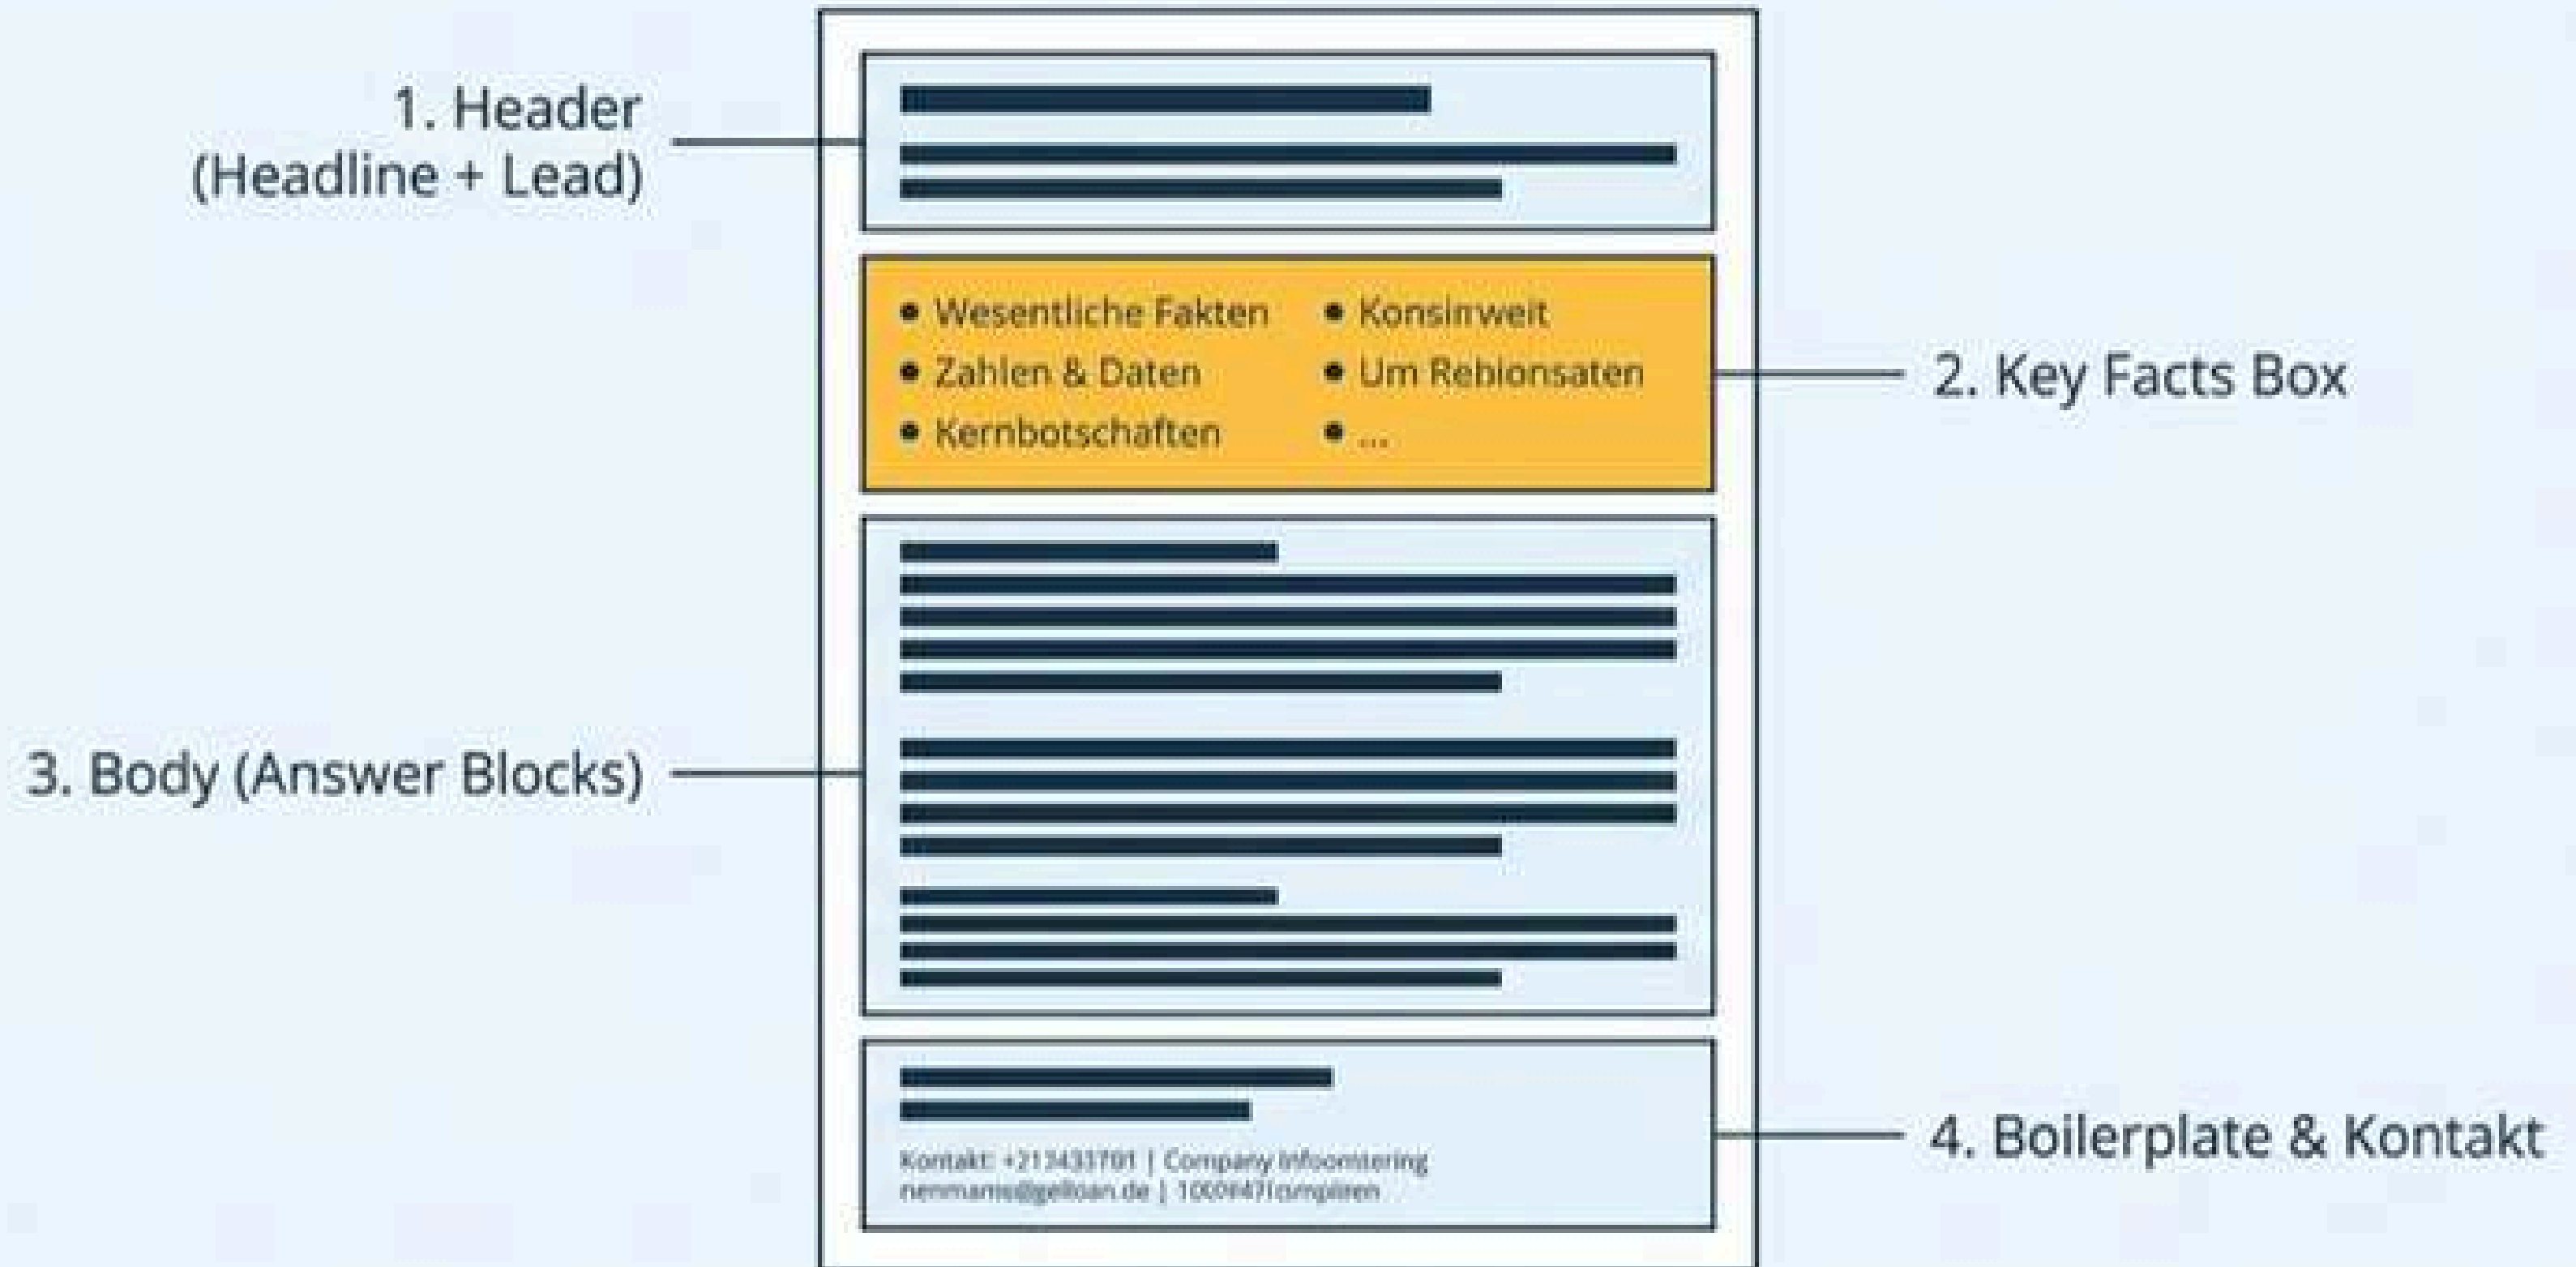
1. Header
(Headline + Lead)

• Wesentliche Fakten
• Zahlen & Daten
• Kernbotschaften

• Konsinweit
• Um Rebionsaten
• ...

2. Key Facts Box

3. Body (Answer Blocks)

Kontakt: +213433701 | Company Infoomstering
nenmams@gelloan.de | 100947compliren

4. Boilerplate & Kontakt